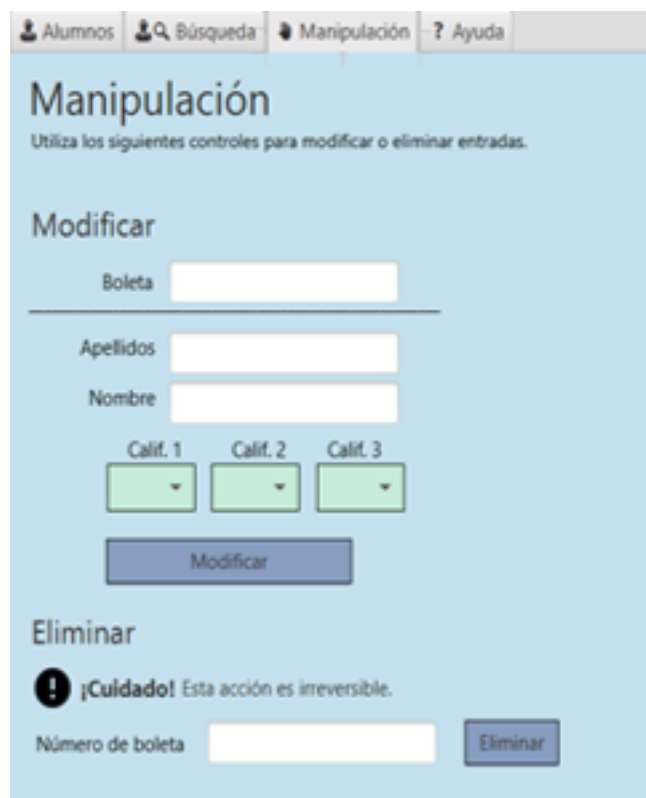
Alumnos Búsqueda Manipulación ? Ayuda

Manipulación
Utiliza los siguientes controles para modificar o eliminar entradas.

Modificar

Boleta

Apellidos
Nombre

Calif. 1 Calif. 2 Calif. 3

Modificar

Eliminar

¡Cuidado! Esta acción es irreversible.

Número de boleta Eliminar